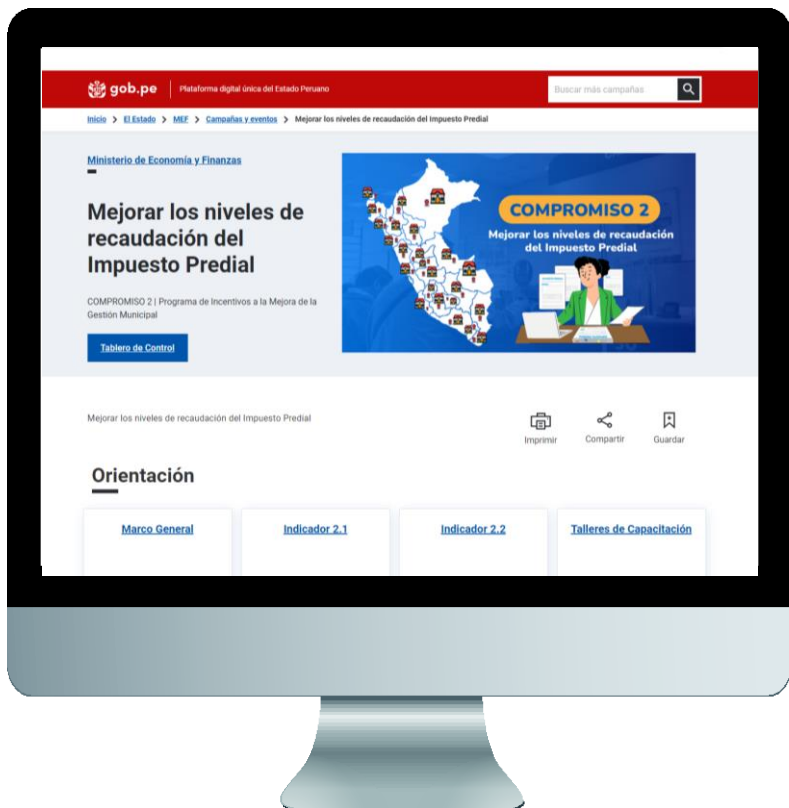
gob.pe | Plataforma digital única del Estado Peruano

Buscar más campañas

Inicio > El Estado > MEF > Campañas y eventos > Mejorar los niveles de recaudación del Impuesto Predial

Ministerio de Economía y Finanzas

Mejorar los niveles de recaudación del Impuesto Predial

COMPROMISO 2 | Programa de Incentivos a la Mejora de la Gestión Municipal

Tablero de Control

COMPROMISO 2

Mejorar los niveles de recaudación del Impuesto Predial

Mejorar los niveles de recaudación del Impuesto Predial

Imprimir Compartir Guardar

Orientación

Marco General

Indicador 2.1

Indicador 2.2

Talleres de Capacitación